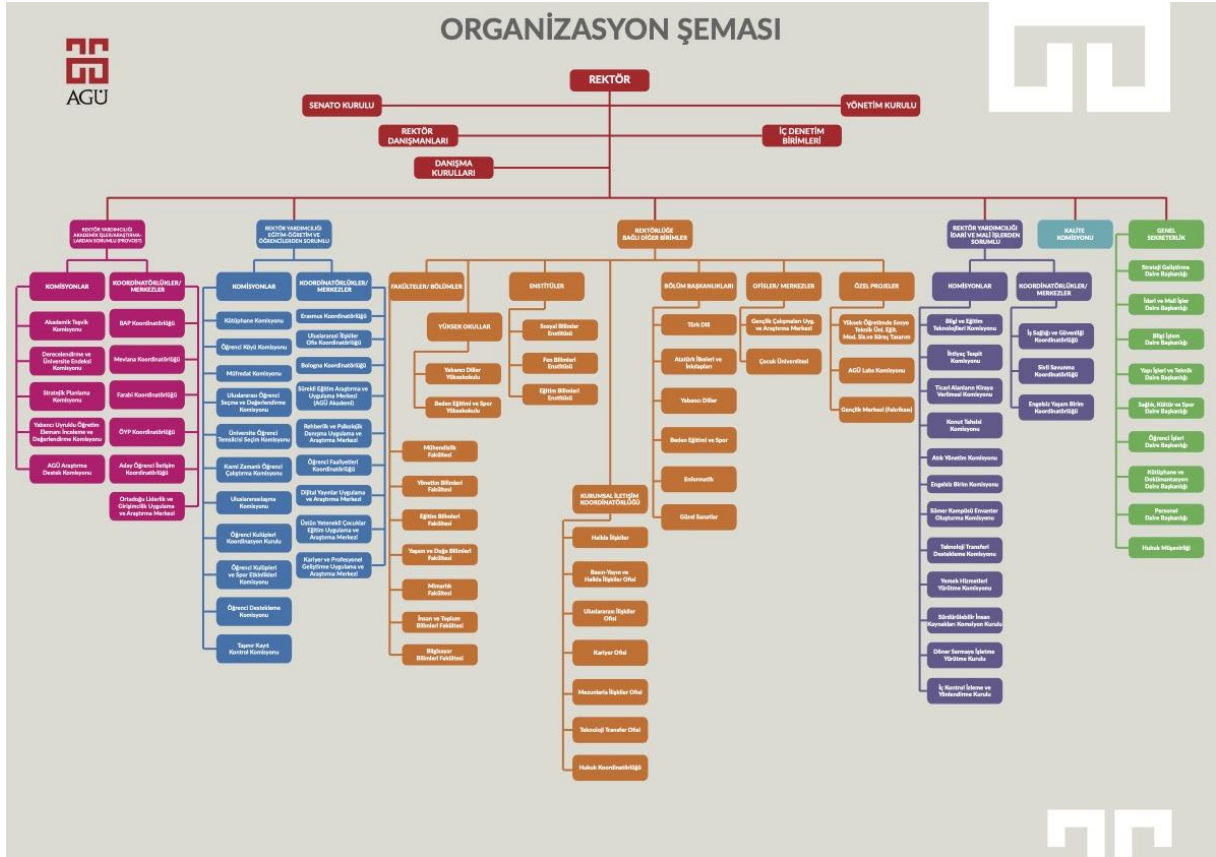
ORGANİZASYON ŞEMASI

AGÜ

REKTÖR

SENATO KURULU

YÖNETİM KURULU

REKTÖR DANIŞMANLARI

İÇ DENETİM BİRİMLERİ

DANIŞMA KURULLARI

REKTÖR YARDIMCILIĞI AKADEMİK İŞLER/ARAŞTIRMALARDAN SORUMLU (PROVOST)

KOMİSYONLAR

Akademik Teşvik Komisyonu

Derecelendirme ve Üniversite Endeksi Komisyonu

Stratejik Planlama Komisyonu

Yabancı Uyruklu Öğretim Elemanı İnceleme ve Değerlendirme Komisyonu

AGÜ Araştırma Destek Komisyonu

KOORDİNATÖRLÜKLER/ MERKEZLER

BAP Koordinatörlüğü

Mevlana Koordinatörlüğü

Farabi Koordinatörlüğü

ÖYP Koordinatörlüğü

Aday Öğrenci İletişim Koordinatörlüğü

Ortadoğu Liderlik ve Girişimcilik Uygulama ve Araştırma Merkezi

REKTÖR YARDIMCILIĞI EĞİTİM-ÖĞRETİM VE ÖĞRENCİLERDEN SORUMLU

KOMİSYONLAR

Kütüphane Komisyonu

Öğrenci Köyü Komisyonu

Müfredat Komisyonu

Uluslararası Öğrenci Seçme ve Değerlendirme Komisyonu

Üniversite Öğrenci Temsilcisi Seçim Komisyonu

Kısmi Zamanlı Öğrenci Çalıştırma Komisyonu

Uluslararasılaşma Komisyonu

Öğrenci Kulüpleri Koordinasyon Kurulu

Öğrenci Kulüpleri ve Spor Etkinlikleri Komisyonu

Öğrenci Destekleme Komisyonu

Taşınır Kayıt Kontrol Komisyonu

KOORDİNATÖRLÜKLER/ MERKEZLER

Erasmus Koordinatörlüğü

Uluslararası İlişkiler Ofis Koordinatörlüğü

Bologna Koordinatörlüğü

Sürekli Eğitim Araştırma ve Uygulama Merkezi (AGÜ Akademi)

Rehberlik ve Psikolojik Danışma Uygulama ve Araştırma Merkezi

Öğrenci Faaliyetleri Koordinatörlüğü

Dijital Yayınlar Uygulama ve Araştırma Merkezi

Üstün Yetenekli Çocuklar Eğitim Uygulama ve Araştırma Merkezi

Kariyer ve Profesyonel Geliştirme Uygulama ve Araştırma Merkezi

REKTÖRLÜĞE BAĞLI DİĞER BİRİMLER

FAKÜLTELER/ BÖLÜMLER

YÜKSEK OKULLAR

Yabancı Diller Yüksekokulu

Beden Eğitimi ve Spor Yüksekokulu

Mühendislik Fakültesi

Yönetim Bilimleri Fakültesi

Eğitim Bilimleri Fakültesi

Yaşam ve Doğa Bilimleri Fakültesi

Mimarlık Fakültesi

İnsan ve Toplum Bilimleri Fakültesi

Bilgisayar Bilimleri Fakültesi

ENSTİTÜLER

Sosyal Bilimler Enstitüsü

Fen Bilimleri Enstitüsü

Eğitim Bilimleri Enstitüsü

KURUMSAL İLETİŞİM KOORDİNATÖRLÜĞÜ

Halkla İlişkiler

Basın-Yayın ve Halkla İlişkiler Ofisi

Uluslararası İlişkiler Ofisi

Kariyer Ofisi

Mezunlarla İlişkiler Ofisi

Teknoloji Transfer Ofisi

Hukuk Koordinatörlüğü

BÖLÜM BAŞKANLIKLARI

Türk Dili

Atatürk İlkeleri ve İnkılapları

Yabancı Diller

Beden Eğitimi ve Spor

Enformatik

Güzel Sanatlar

OFİSLER/ MERKEZLER

Gençlik Çalışmaları Uyg. ve Araştırma Merkezi

Çocuk Üniversitesi

ÖZEL PROJELER

Yüksek Öğretimde Sosyo Teknik Ünl. Eğit. Mod. Bis.ve Süreç Tasarım

AGÜ Labs Komisyonu

Gençlik Merkezi (Fabrikası)

REKTÖR YARDIMCILIĞI İDARİ VE MALİ İŞLERDEN SORUMLU

KOMİSYONLAR

Bilgi ve Eğitim Teknolojileri Komisyonu

İhtiyaç Tespit Komisyonu

Ticari Alanların Kiraya Verilmesi Komisyonu

Konut Tahsisi Komisyonu

Atık Yönetim Komisyonu

Engelsiz Birim Komisyonu

Sümer Kampüsü Envanter Oluşturma Komisyonu

Teknoloji Transferi Destekleme Komisyonu

Yemek Hizmetleri Yürütme Komisyonu

Sürdürülebilir İnsan Kaynakları Komisyon Kurulu

Döner Sermaye İşletme Yürütme Kurulu

İç Kontrol İzleme ve Yönlendirme Kurulu

KOORDİNATÖRLÜKLER/ MERKEZLER

İş Sağlığı ve Güvenliği Koordinatörlüğü

Sivil Savunma Koordinatörlüğü

Engelsiz Yaşam Birim Koordinatörlüğü

KALİTE KOMİSYONU

GENEL SEKRETERLİK

Strateji Geliştirme Daire Başkanlığı

İdari ve Mali İşler Daire Başkanlığı

Bilgi İşlem Daire Başkanlığı

Yapı İşleri ve Teknik Daire Başkanlığı

Sağlık, Kültür ve Spor Daire Başkanlığı

Öğrenci İşleri Daire Başkanlığı

Kütüphane ve Dokümantasyon Daire Başkanlığı

Personel Daire Başkanlığı

Hukuk Müşavirliği